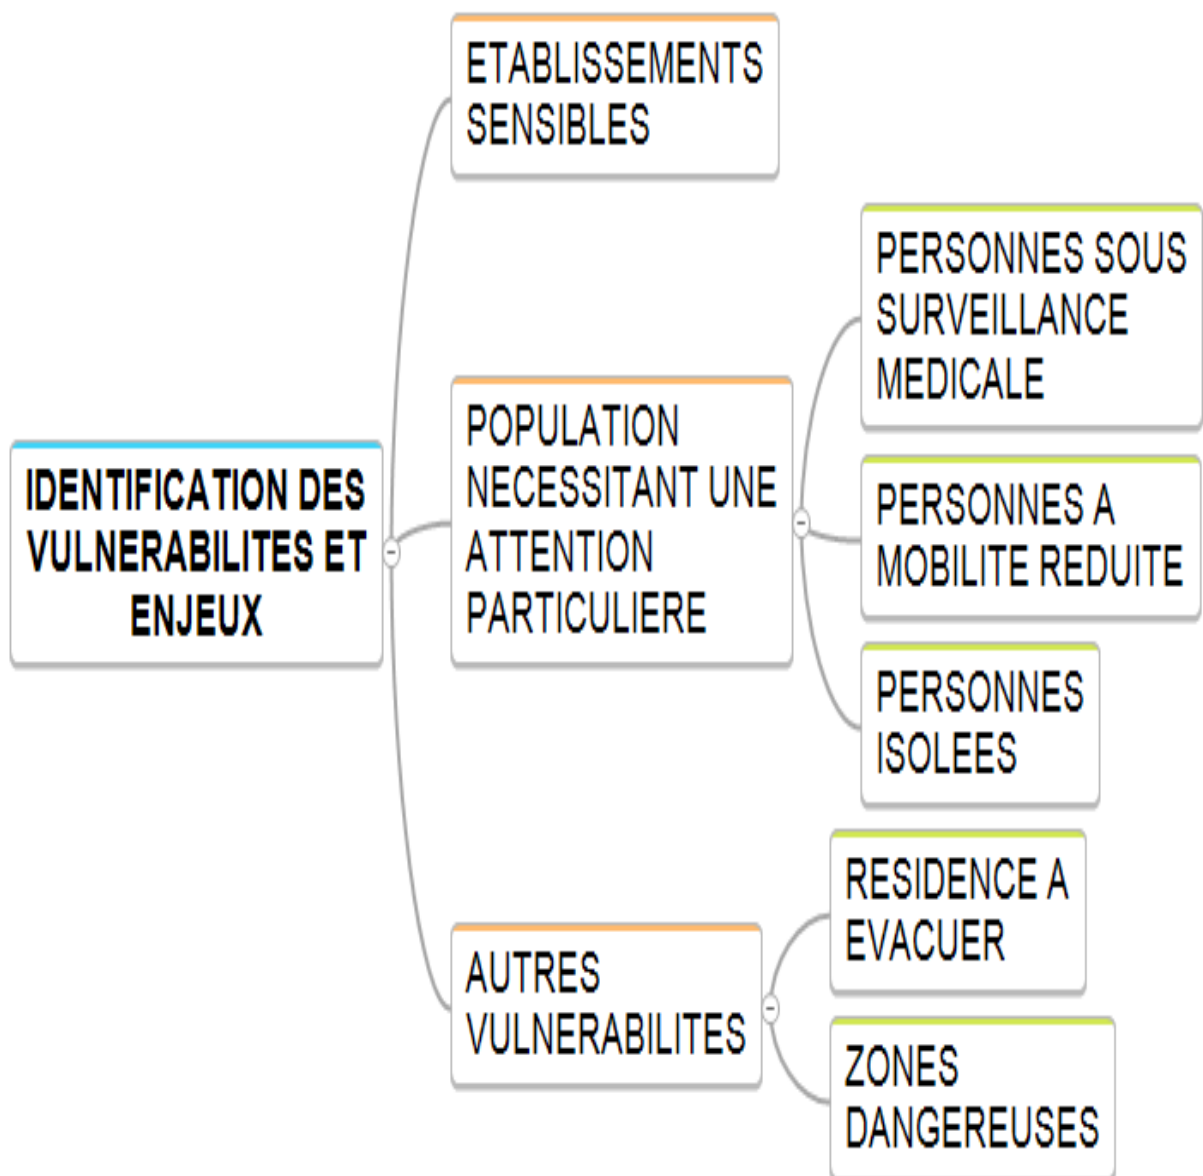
IDENTIFICATION DES VULNERABILITES ET ENJEUX

ETABLISSEMENTS SENSIBLES

POPULATION NECESSITANT UNE ATTENTION PARTICULIERE

PERSONNES SOUS SURVEILLANCE MEDICALE

PERSONNES A MOBILITE REDUITE

PERSONNES ISOLEES

AUTRES VULNERABILITES

RESIDENCE A EVACUER

ZONES DANGEREUSES